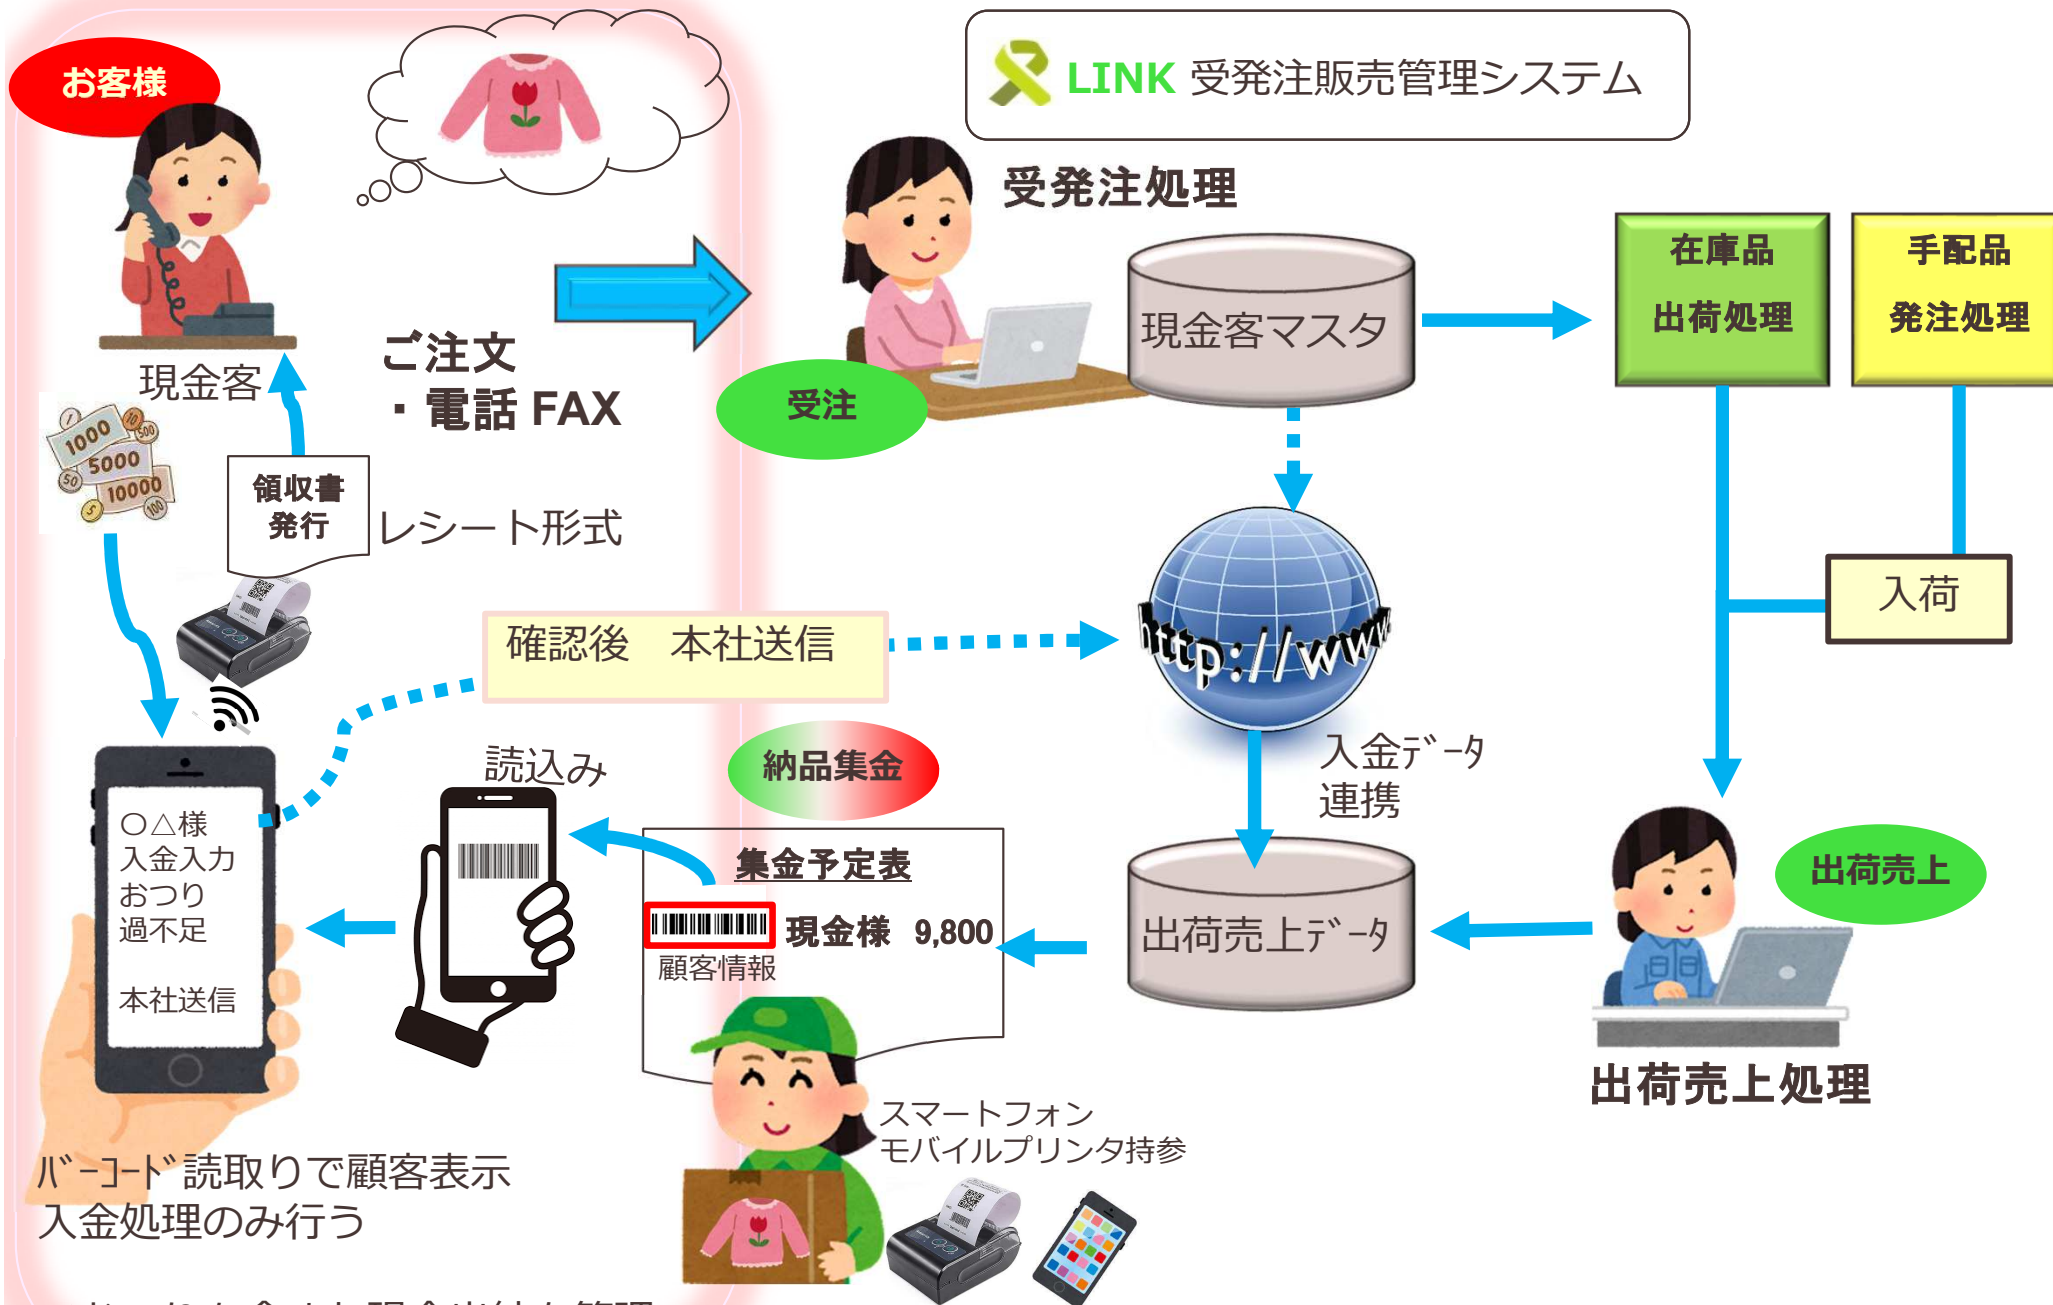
お客様

LINK 受発注販売管理システム

受発注処理

現金客

ご注文
・電話 FAX

受注

現金客マスタ

在庫品
出荷処理

手配品
発注処理

1000
5000
10000

領収書
発行

レシート形式

確認後　本社送信

http://www

入荷

入金ﾃﾞｰﾀ
連携

読込み

納品集金

○△様
入金入力
おつり
過不足

本社送信

集金予定表

現金様　9,800

顧客情報

出荷売上ﾃﾞｰﾀ

出荷売上

出荷売上処理

スマートフォン
モバイルプリンタ持参

ﾊﾞｰｺｰﾄﾞ読取りで顧客表示
入金処理のみ行う

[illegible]